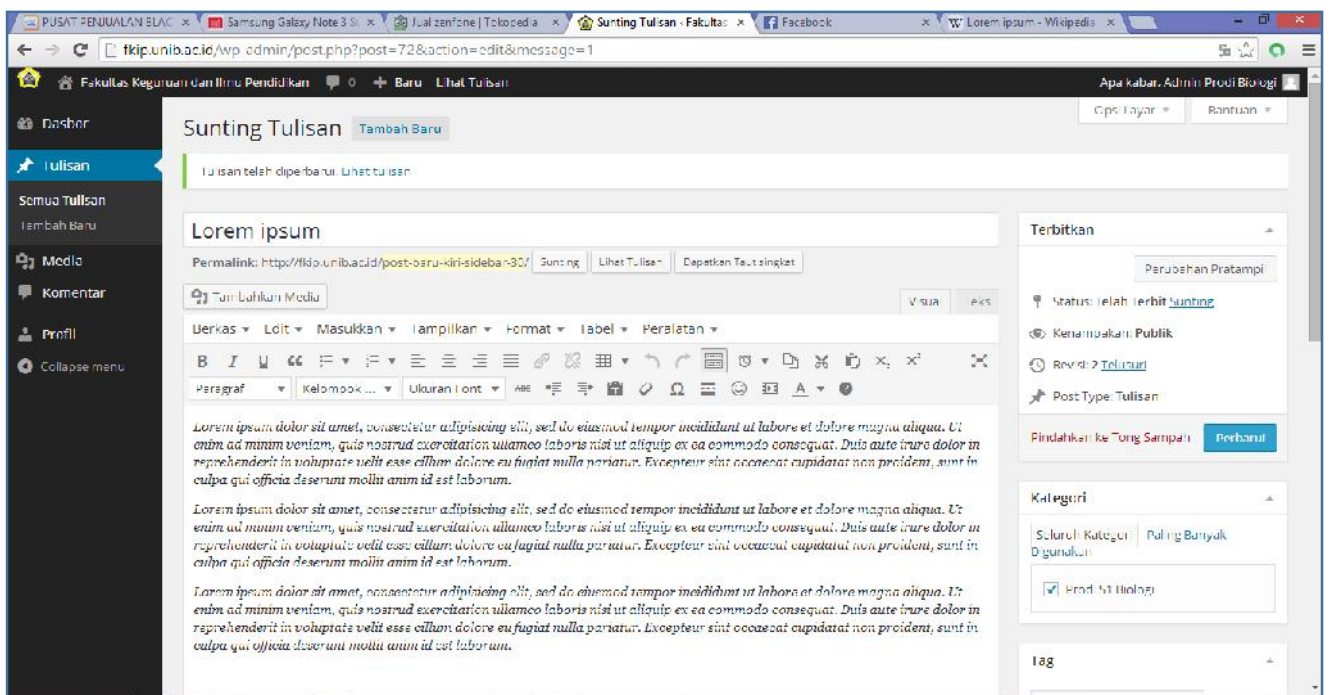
PUSAT PENJUALAN ELAC × Samsung Galaxy Note 3 S × Jual zenfone | Tokopedia × Sunting Tulisan ‹ Fakultas × Facebook × Lorem ipsum - Wikipedia ×

fkip.unib.ac.id/wp-admin/post.php?post=72&action=edit&message=1

Fakultas Keguruan dan Ilmu Pendidikan 0 + Baru Lihat Tulisan Apa kabar, Admin Prodi Biologi

Opsi Layar ▾ Bantuan ▾

Dasbor
Tulisan
Semua Tulisan
Tambah Baru
Media
Komentar
Profil
Collapse menu

Sunting Tulisan Tambah Baru

Tulisan telah diperbarui. Lihat tulisan

Lorem ipsum

Permalink: http://fkip.unib.ac.id/post-baru-kiri-sidebar-30/ Sunting Lihat Tulisan Dapatkan Taut singkat

Tambahkan Media Visual Teks

Berkas ▾ Edit ▾ Masukkan ▾ Tampilkan ▾ Format ▾ Tabel ▾ Peralatan ▾

Paragraf ▾ Kelompok ... ▾ Ukuran Font ▾

Lorem ipsum dolor sit amet, consectetur adipisicing elit, sed do eiusmod tempor incididunt ut labore et dolore magna aliqua. Ut enim ad minim veniam, quis nostrud exercitation ullamco laboris nisi ut aliquip ex ea commodo consequat. Duis aute irure dolor in reprehenderit in voluptate velit esse cillum dolore eu fugiat nulla pariatur. Excepteur sint occaecat cupidatat non proident, sunt in culpa qui officia deserunt mollit anim id est laborum.

Lorem ipsum dolor sit amet, consectetur adipisicing elit, sed do eiusmod tempor incididunt ut labore et dolore magna aliqua. Ut enim ad minim veniam, quis nostrud exercitation ullamco laboris nisi ut aliquip ex ea commodo consequat. Duis aute irure dolor in reprehenderit in voluptate velit esse cillum dolore eu fugiat nulla pariatur. Excepteur sint occaecat cupidatat non proident, sunt in culpa qui officia deserunt mollit anim id est laborum.

Lorem ipsum dolor sit amet, consectetur adipisicing elit, sed do eiusmod tempor incididunt ut labore et dolore magna aliqua. Ut enim ad minim veniam, quis nostrud exercitation ullamco laboris nisi ut aliquip ex ea commodo consequat. Duis aute irure dolor in reprehenderit in voluptate velit esse cillum dolore eu fugiat nulla pariatur. Excepteur sint occaecat cupidatat non proident, sunt in culpa qui officia deserunt mollit anim id est laborum.

Terbitkan
Perubahan Pratampil
Status: Telah Terbit Sunting
Kenampakan: Publik
Revisi: 2 Telusuri
Post Type: Tulisan
Pindahkan ke Tong Sampah Perbarui

Kategori
Seluruh Kategori Paling Banyak Digunakan
Prodi S1 Biologi

Tag